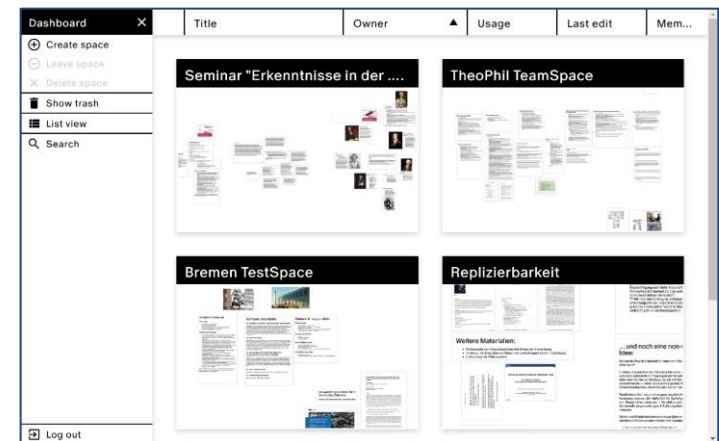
Dashboard ×

Create space

Leave space

Delete space

Show trash

List view

Search

Log out

| Title | Owner ▲ | Usage | Last edit | Mem... |
|---|---|---|---|---|

Seminar "Erkenntnisse in der ....

TheoPhil TeamSpace

Bremen TestSpace

Replizierbarkeit

Weitere Materialien:

... und noch eine non-Idee: